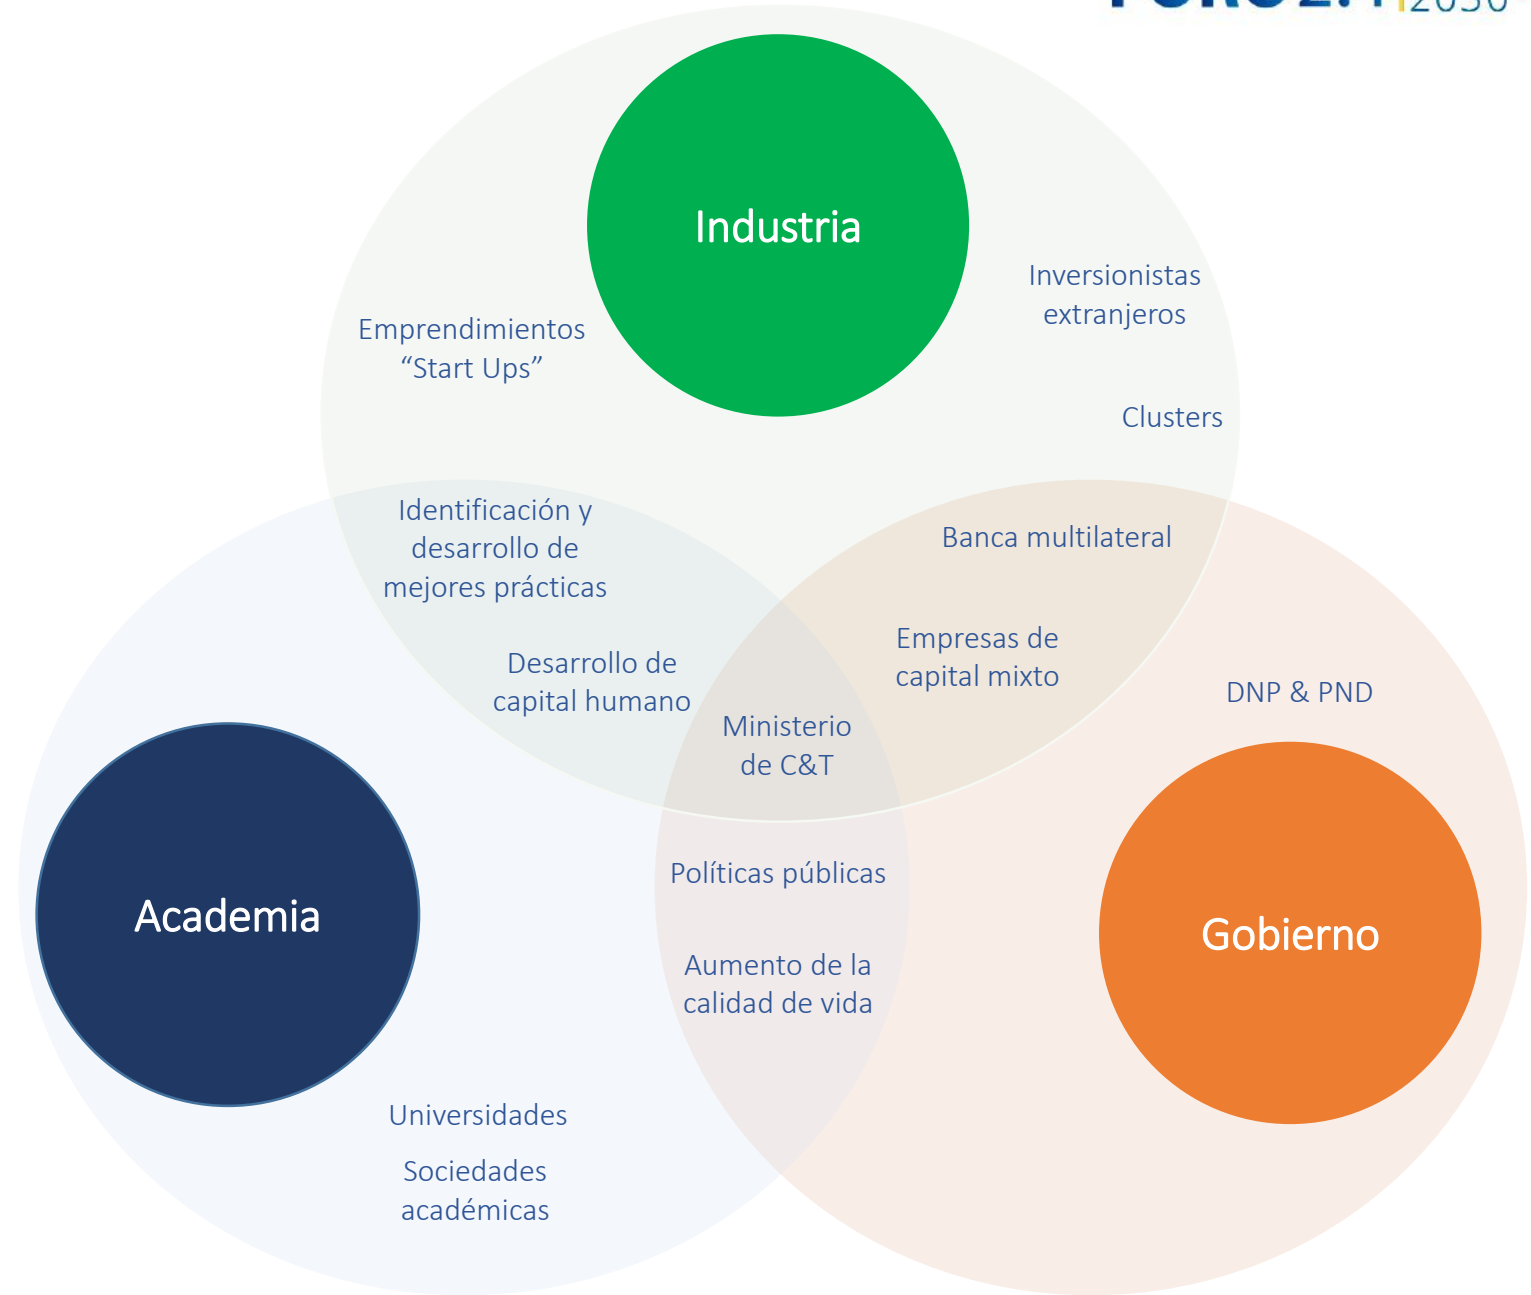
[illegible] 2030

Industria

Emprendimientos “Start Ups”

Inversionistas extranjeros

Clusters

Identificación y desarrollo de mejores prácticas

Banca multilateral

Desarrollo de capital humano

Empresas de capital mixto

DNP & PND

Ministerio de C&T

Políticas públicas

Aumento de la calidad de vida

Academia

Gobierno

Universidades

Sociedades académicas